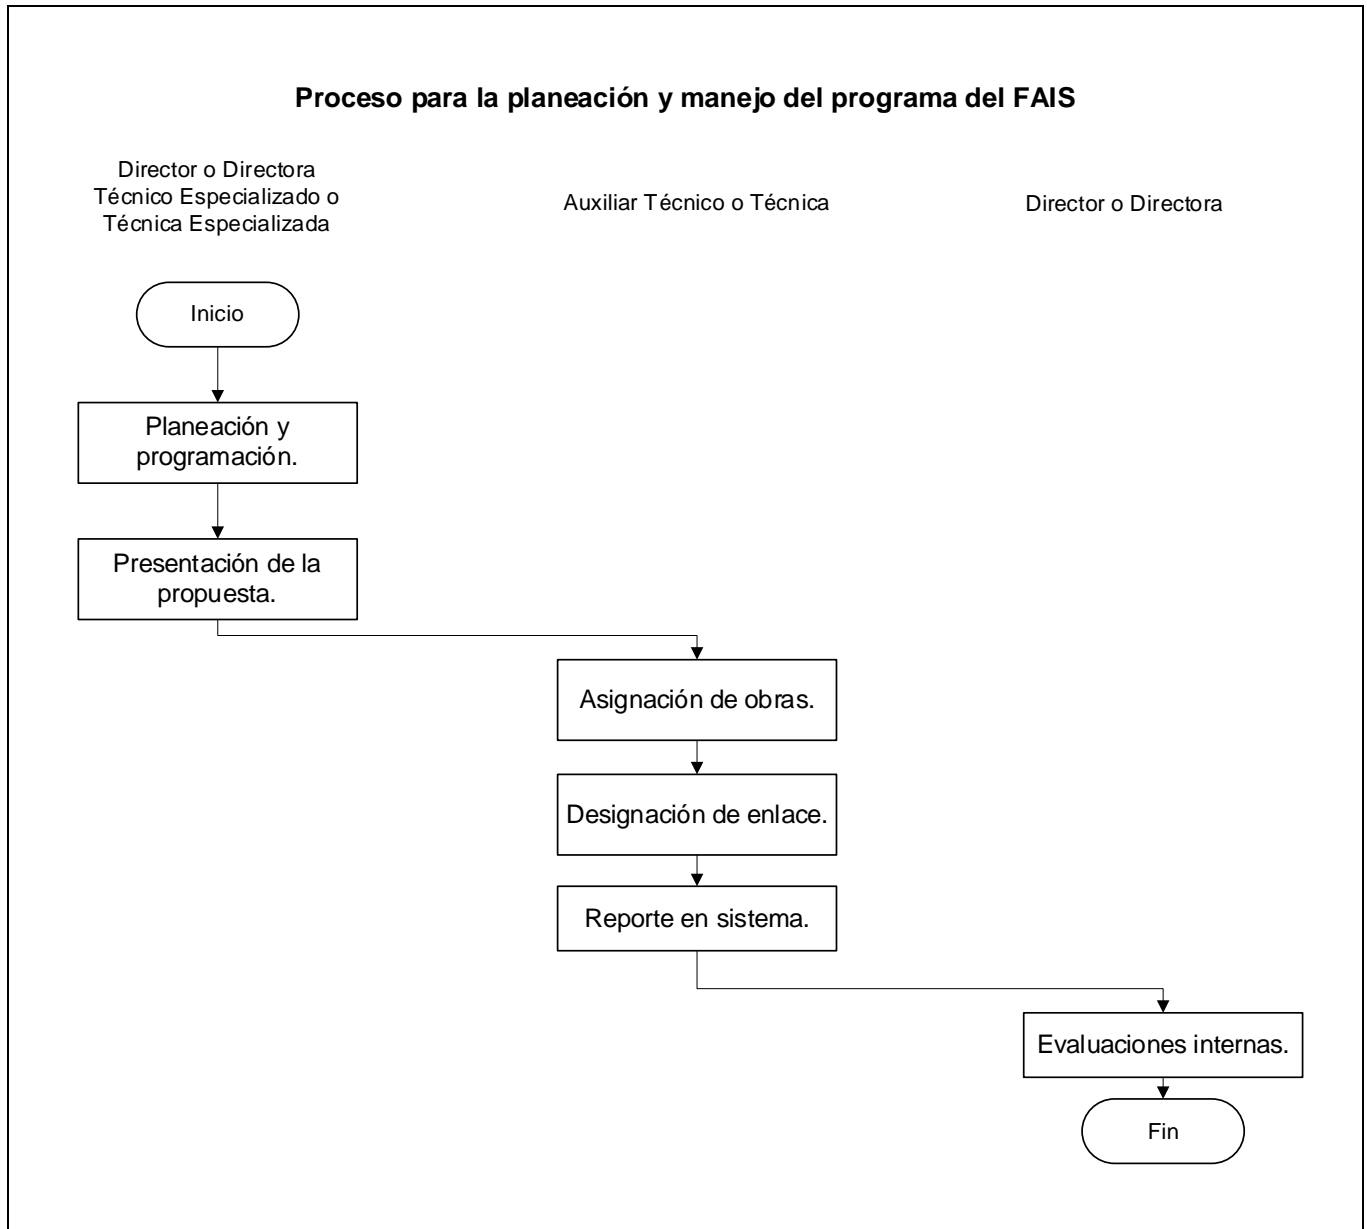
Proceso para la planeación y manejo del programa del FAIS

Director o Directora Técnico Especializado o Técnica Especializada

Auxiliar Técnico o Técnica

Director o Directora

Inicio

Planeación y programación.

Presentación de la propuesta.

Asignación de obras.

Designación de enlace.

Reporte en sistema.

Evaluaciones internas.

Fin